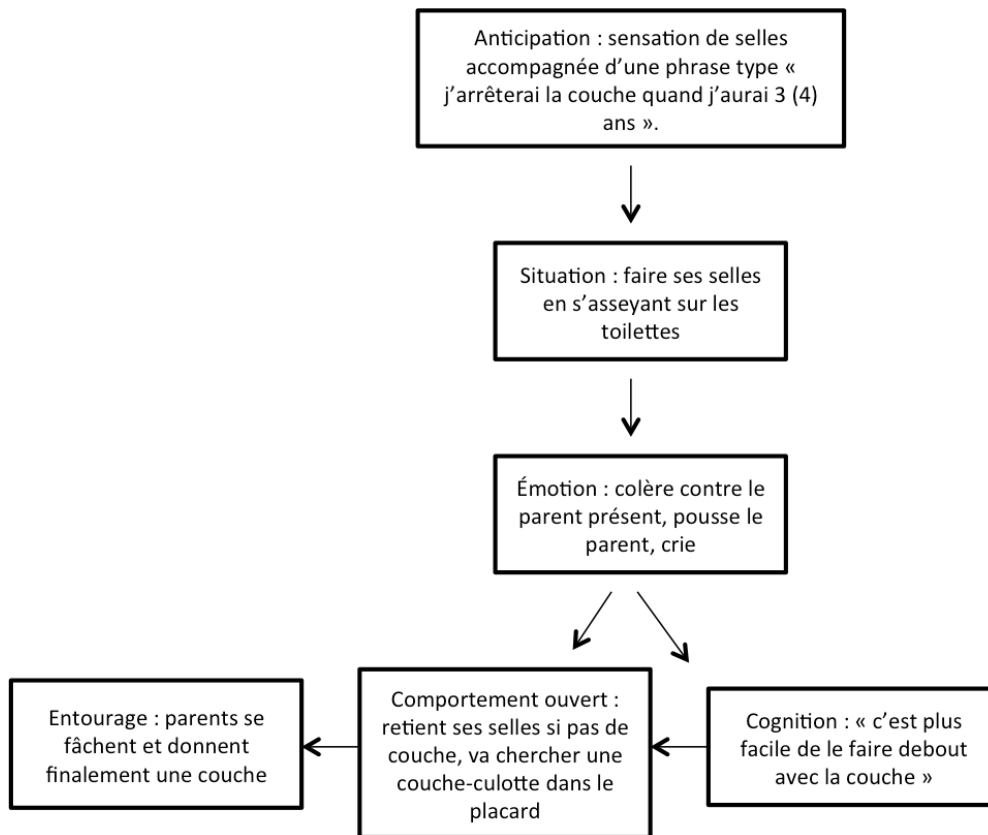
Anticipation : sensation de selles accompagnée d'une phrase type « j'arrêterai la couche quand j'aurai 3 (4) ans ».

Situation : faire ses selles en s'asseyant sur les toilettes

Émotion : colère contre le parent présent, pousse le parent, crie

Entourage : parents se fâchent et donnent finalement une couche

Comportement ouvert : retient ses selles si pas de couche, va chercher une couche-culotte dans le placard

Cognition : « c'est plus facile de le faire debout avec la couche »